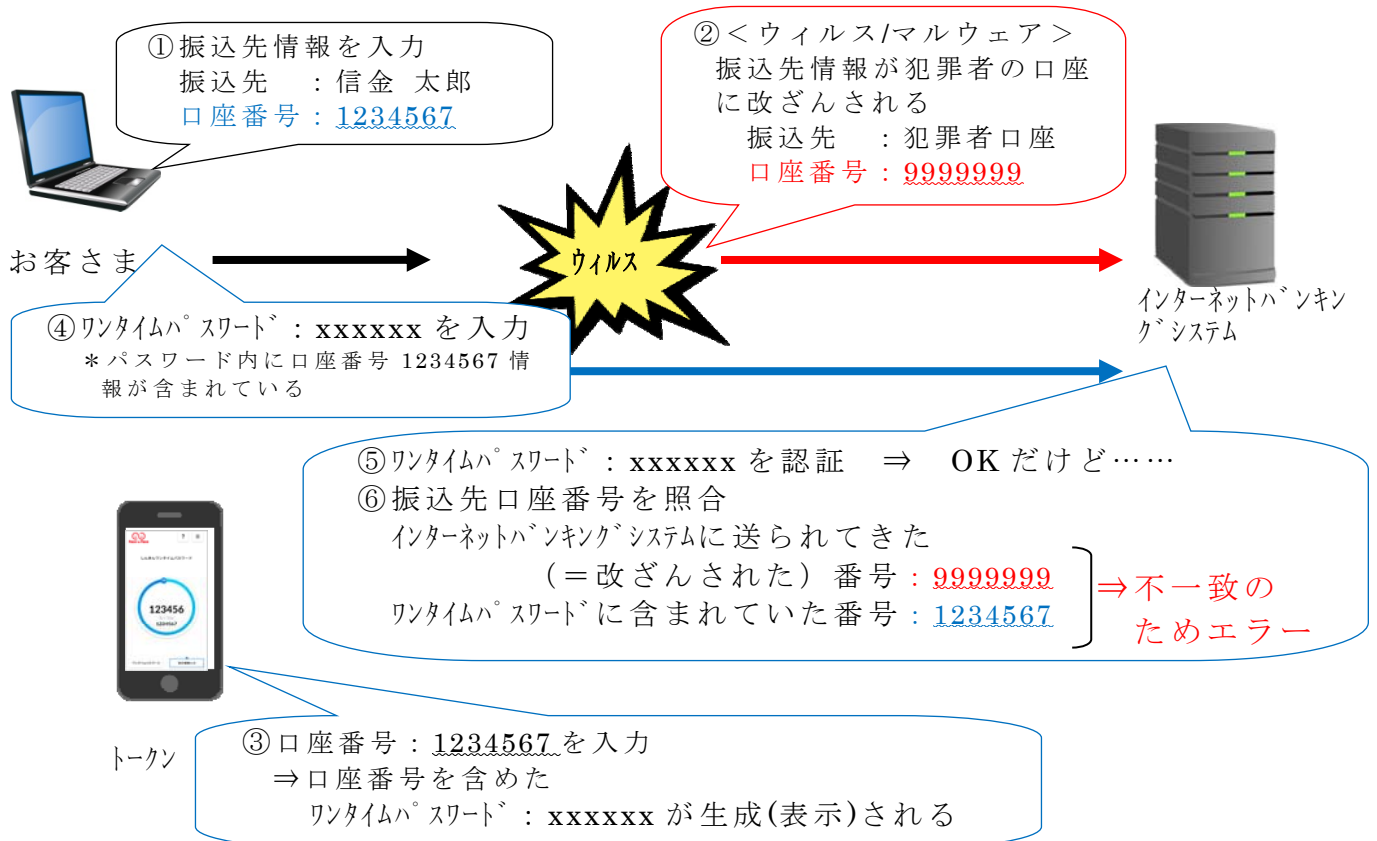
①振込先情報を入力
振込先　：信金 太郎
口座番号：1234567

②＜ウィルス/マルウェア＞
振込先情報が犯罪者の口座に改ざんされる
振込先　：犯罪者口座
口座番号：9999999

お客さま

ウィルス

インターネットバンキングシステム

④ワンタイムパスワード：xxxxxx を入力
＊パスワード内に口座番号 1234567 情報が含まれている

⑤ワンタイムパスワード：xxxxxx を認証　⇒　OK だけど……
⑥振込先口座番号を照合
インターネットバンキングシステムに送られてきた
（＝改ざんされた）番号：9999999
ワンタイムパスワードに含まれていた番号：1234567
⇒不一致のためエラー

123456

トークン

③口座番号：1234567 を入力
⇒口座番号を含めた
ワンタイムパスワード：xxxxxx が生成(表示)される